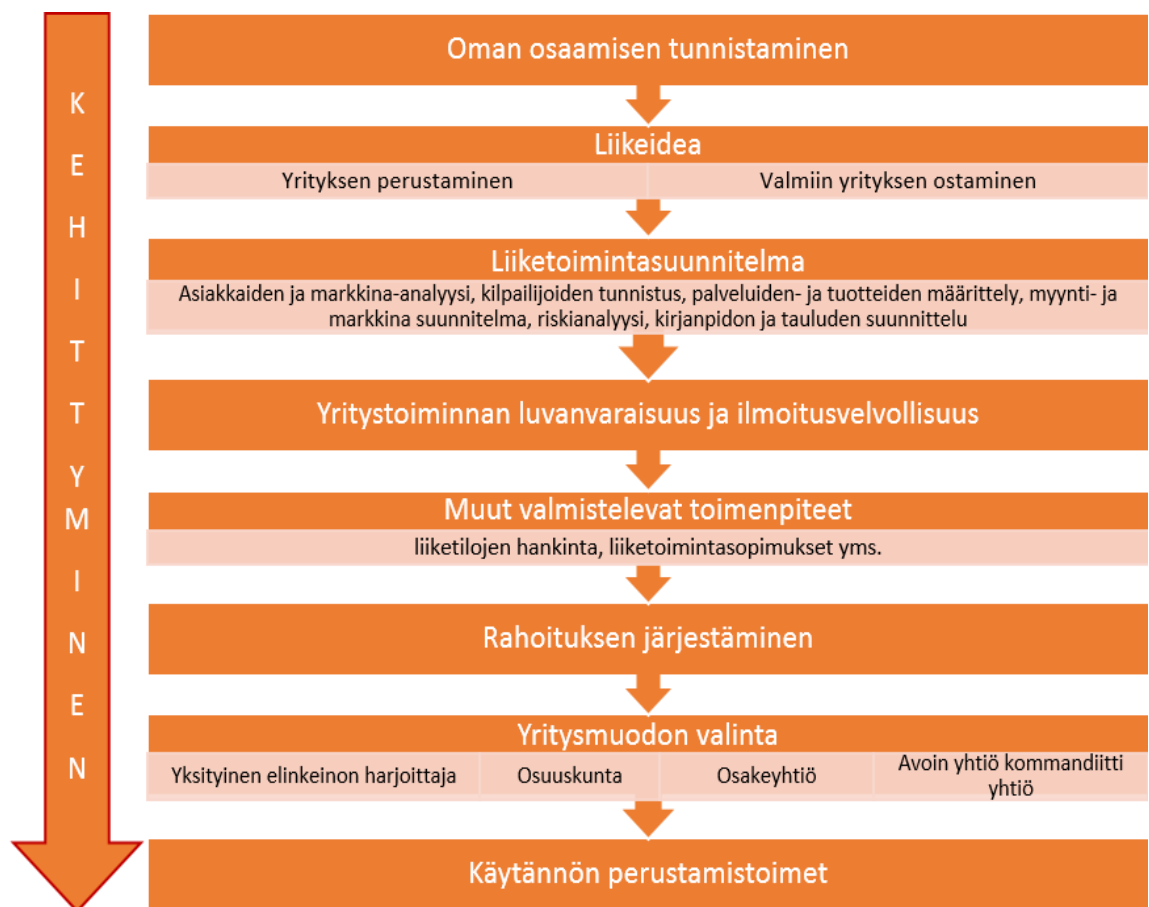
KEHITTYMINEN

Oman osaamisen tunnistaminen

Liikeidea

| Yrityksen perustaminen | Valmiin yrityksen ostaminen |
|---|---|

Liiketoimintasuunnitelma

Asiakkaiden ja markkina-analyysi, kilpailijoiden tunnistus, palveluiden- ja tuotteiden määrittely, myynti- ja markkina suunnitelma, riskianalyysi, kirjanpidon ja tauluden suunnittelu

Yritystoiminnan luvanvaraisuus ja ilmoitusvelvollisuus

Muut valmistelevat toimenpiteet

liiketilojen hankinta, liiketoimintasopimukset yms.

Rahoituksen järjestäminen

Yritysmuodon valinta

| Yksityinen elinkeinon harjoittaja | Osuuskunta | Osakeyhtiö | Avoin yhtiö kommandiitti yhtiö |
|---|---|---|---|

Käytännön perustamistoimet